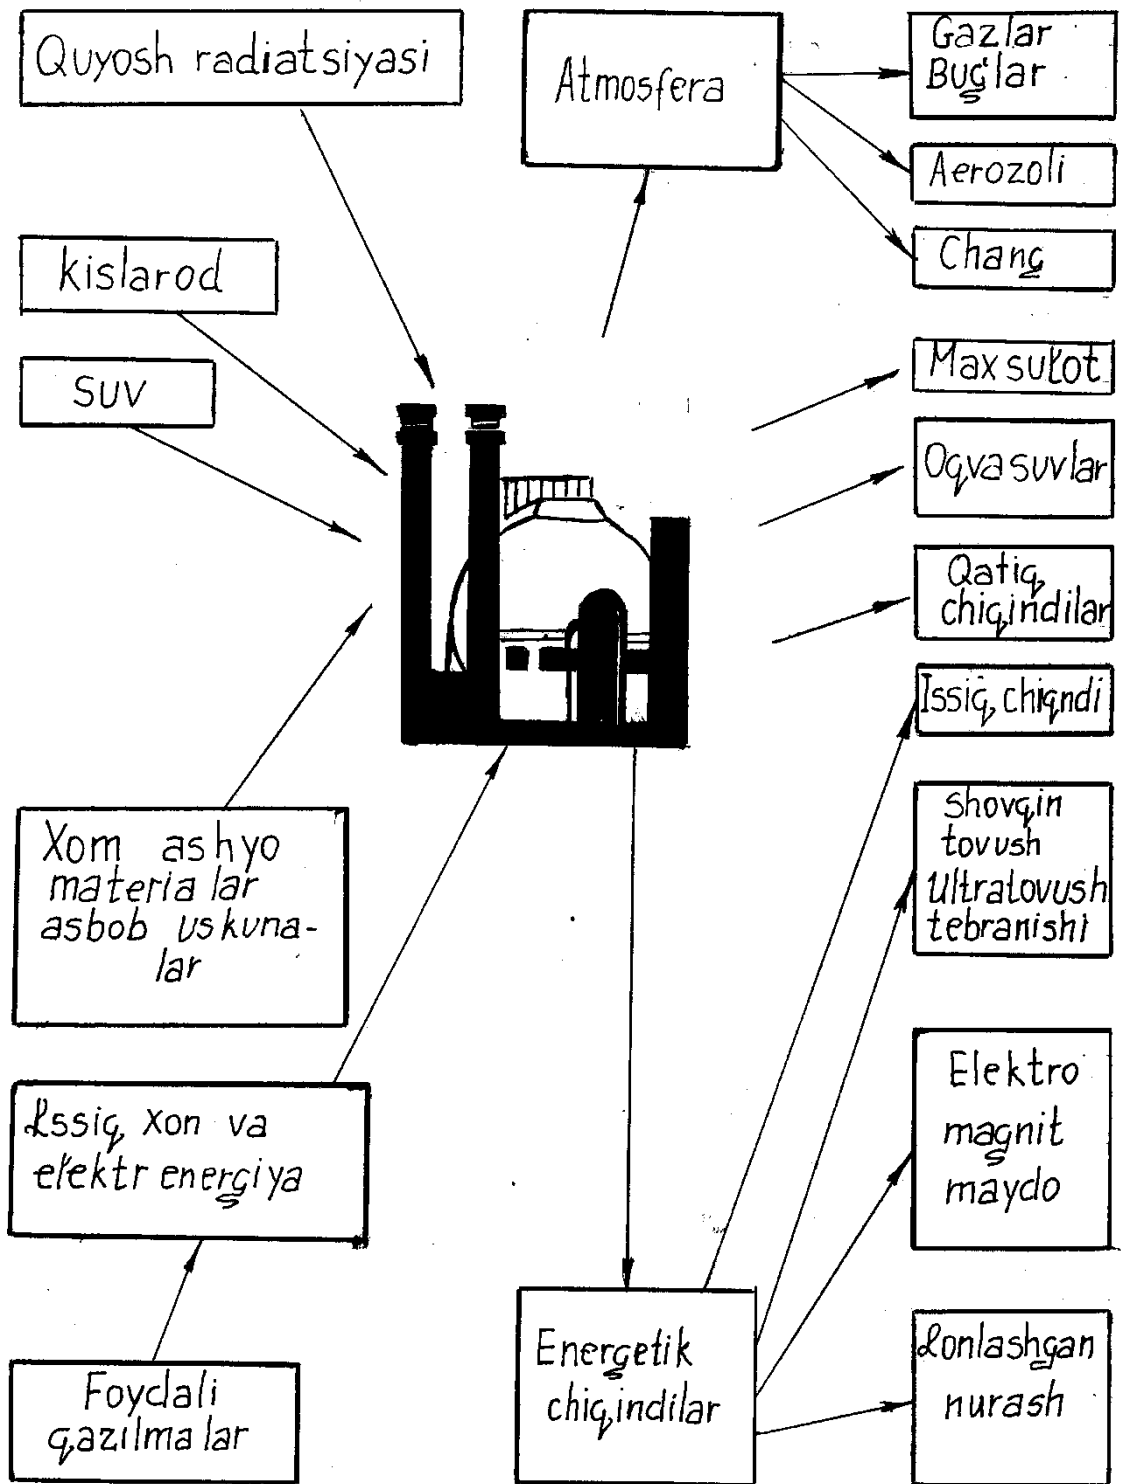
Quyosh radiatsiyasi

Atmosfera

Gazlar Bug'lar

Aerozoli

Chang

kislarod

suv

Maxsulot

Oqva suvlar

Qatiq chiqindilar

Issiq chiqndi

Shovqin tovush Ultratovush tebranishi

Xom ashyo materia lar asbob uskunalar

Issiq xon va elektr energiya

Elektro magnit maydo

Foydali qazılma lar

Energetik chiqindilar

Ionlashgan nurash